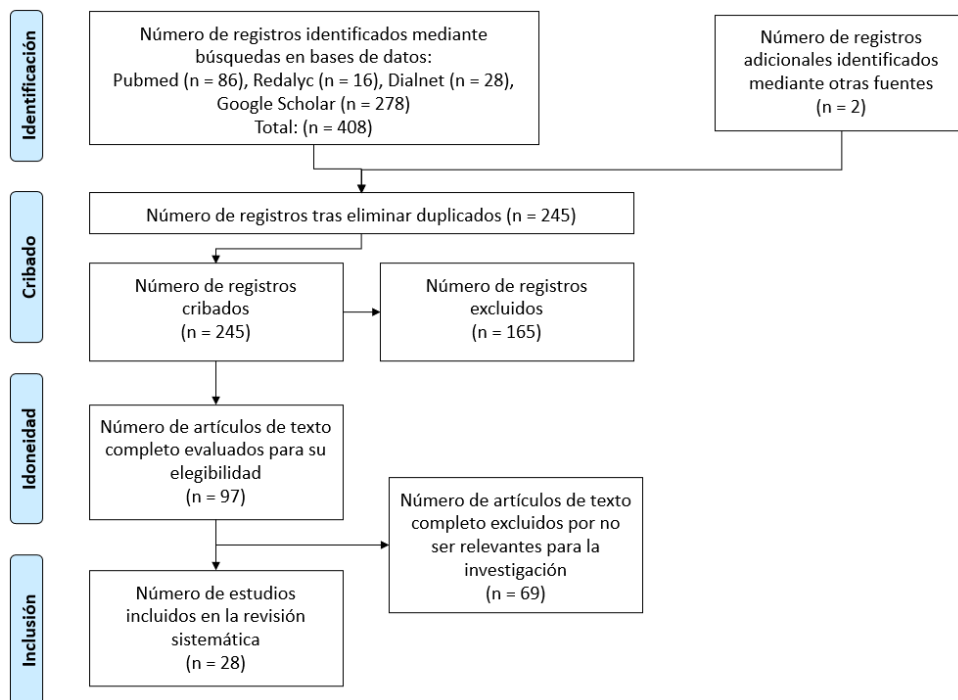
Identificación

Número de registros identificados mediante búsquedas en bases de datos:
Pubmed (n = 86), Redalyc (n = 16), Dialnet (n = 28), Google Scholar (n = 278)
Total: (n = 408)

Número de registros adicionales identificados mediante otras fuentes
(n = 2)

Cribado

Número de registros tras eliminar duplicados (n = 245)

Número de registros cribados
(n = 245)

Número de registros excluidos
(n = 165)

Idoneidad

Número de artículos de texto completo evaluados para su elegibilidad
(n = 97)

Número de artículos de texto completo excluidos por no ser relevantes para la investigación
(n = 69)

Inclusión

Número de estudios incluidos en la revisión sistemática
(n = 28)